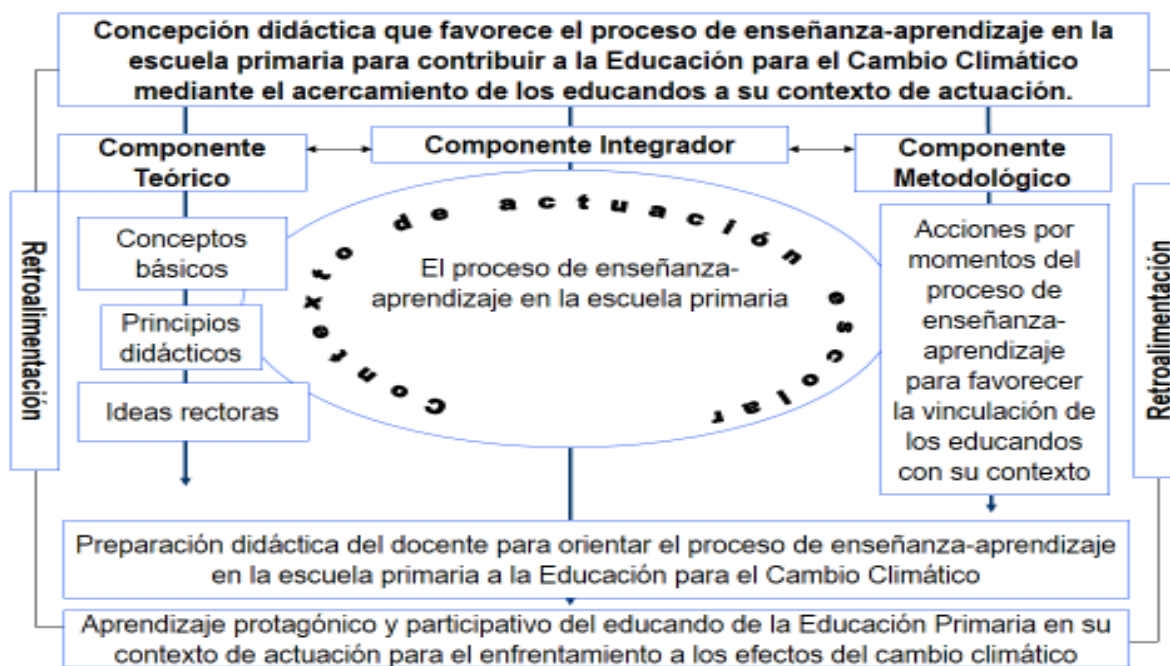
Concepción didáctica que favorece el proceso de enseñanza-aprendizaje en la escuela primaria para contribuir a la Educación para el Cambio Climático mediante el acercamiento de los educandos a su contexto de actuación.

Componente Teórico

Componente Integrador

Componente Metodológico

Retroalimentación

Conceptos básicos

Principios didácticos

Ideas rectoras

Contexto de actuación escolar

El proceso de enseñanza-aprendizaje en la escuela primaria

Acciones por momentos del proceso de enseñanza-aprendizaje para favorecer la vinculación de los educandos con su contexto

Retroalimentación

Preparación didáctica del docente para orientar el proceso de enseñanza-aprendizaje en la escuela primaria a la Educación para el Cambio Climático

Aprendizaje protagónico y participativo del educando de la Educación Primaria en su contexto de actuación para el enfrentamiento a los efectos del cambio climático